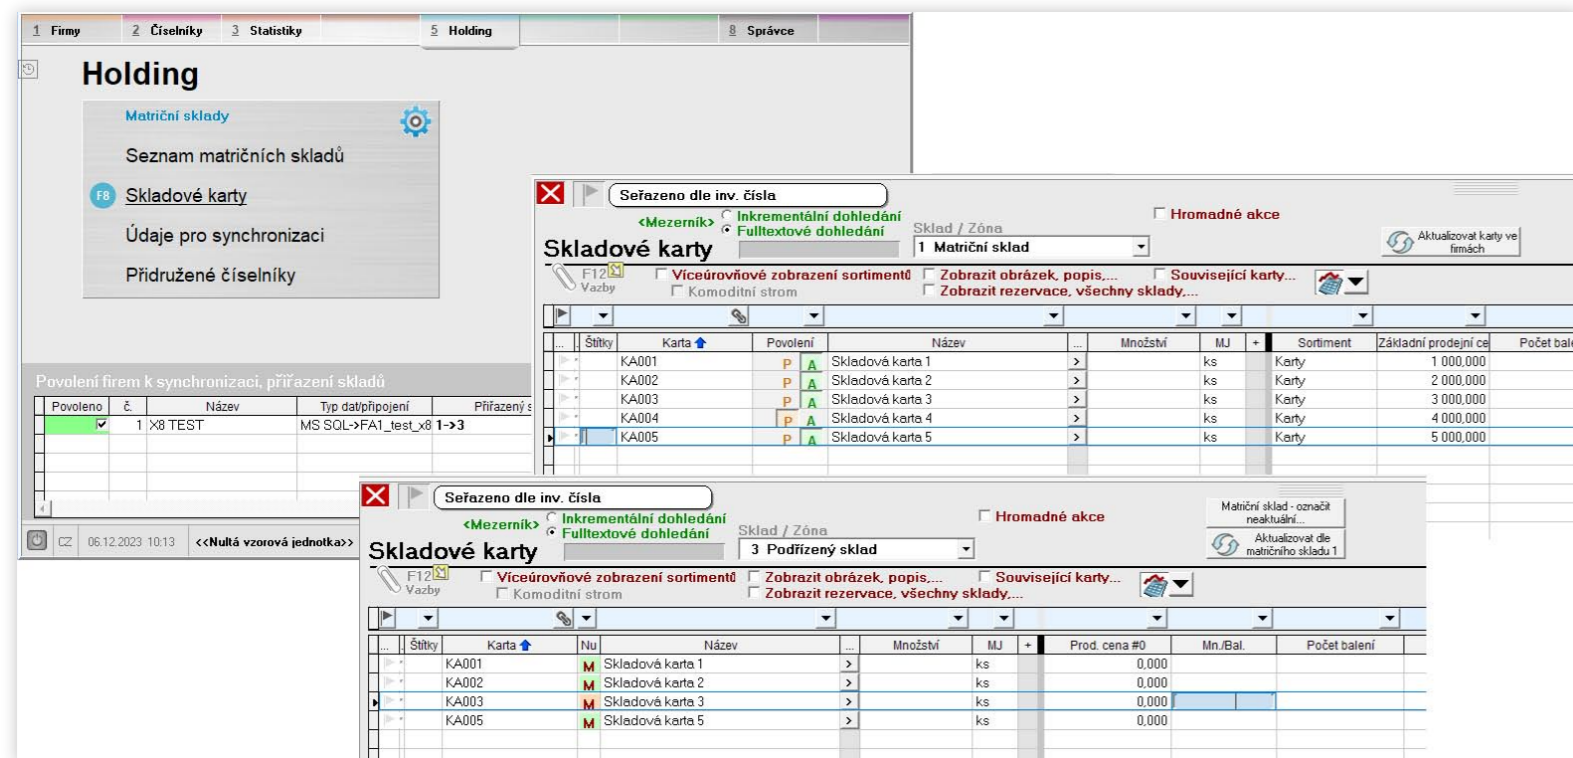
1 Firmy 2 Číselníky 3 Statistiky 5 Holding 8 Správce

Holding

Matriční sklady

Seznam matričních skladů

F8 Skladové karty

Údaje pro synchronizaci

Přidružené číselníky

Povolení firem k synchronizaci, přiřazení skladů

| Povoleno | č. | Název | Typ dat/připojení | Přiřazený s |
|---|---|---|---|---|
| ☑ | 1 | X8 TEST | MS SQL->FA1_test_x8 | 1->3 |

CZ 06.12.2023 10:13 <<Nultá vzorová jednotka>>

Seřazeno dle inv. čísla

<Mezerník> Inkrementální dohledání
Fulltextové dohledání

Hromadné akce

Sklad / Zóna
1 Matriční sklad

Aktualizovat karty ve firmách

Skladové karty

F12 Vazby

Víceúrovňové zobrazení sortimentů
Komoditní strom
Zobrazit obrázek, popis,...
Zobrazit rezervace, všechny sklady,...
Související karty...

| Štítky | Karta | Povolení | Název | Množství | MJ | + | Sortiment | Základní prodejní ce | Počet bal |
|---|---|---|---|---|---|---|---|---|---|
| | KA001 | P A | Skladová karta 1 | | ks | | Karty | 1 000,000 | |
| | KA002 | P A | Skladová karta 2 | | ks | | Karty | 2 000,000 | |
| | KA003 | P A | Skladová karta 3 | | ks | | Karty | 3 000,000 | |
| | KA004 | P A | Skladová karta 4 | | ks | | Karty | 4 000,000 | |
| | KA005 | P A | Skladová karta 5 | | ks | | Karty | 5 000,000 | |

Seřazeno dle inv. čísla

<Mezerník> Inkrementální dohledání
Fulltextové dohledání

Hromadné akce

Sklad / Zóna
3 Podřízený sklad

Matriční sklad - označit neaktuální...

Aktualizovat dle matričního skladu 1

Skladové karty

F12 Vazby

Víceúrovňové zobrazení sortimentů
Komoditní strom
Zobrazit obrázek, popis,...
Zobrazit rezervace, všechny sklady,...
Související karty...

| Štítky | Karta | Nu | Název | Množství | MJ | + | Prod. cena #0 | Mn./Bal. | Počet balení |
|---|---|---|---|---|---|---|---|---|---|
| | KA001 | M | Skladová karta 1 | | ks | | 0,000 | | |
| | KA002 | M | Skladová karta 2 | | ks | | 0,000 | | |
| | KA003 | M | Skladová karta 3 | | ks | | 0,000 | | |
| | KA005 | M | Skladová karta 5 | | ks | | 0,000 | | |